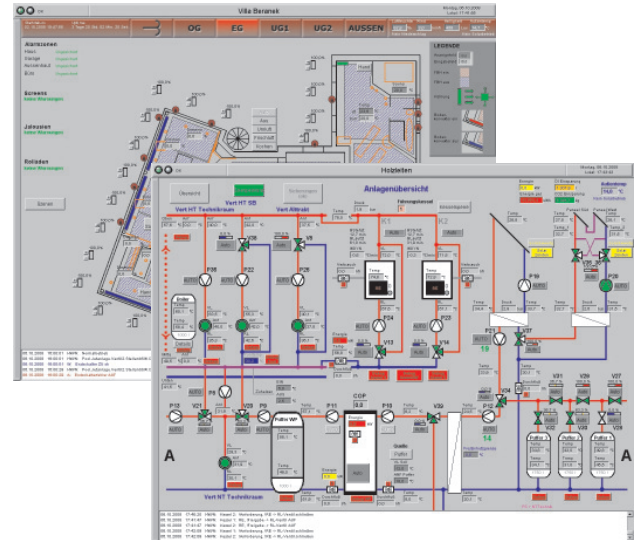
Villa Beranek

OG

EG

UG1

UG2

AUSSEN

Alarmzonen

Screens

Jalousien

Rolladen

LEGENDE

Holzleiten

Übersicht

Anlagenübersicht

Vert HT Technikraum

Vert HT 9B

Vert Altrakt

Vert NT Technikraum

P35

P22

P28

P6

P8

V21

V29

V9

V13

V14

V32

V27

V34

V31

V30

V28

P10

P11

P12

P23

P20

P21

Pufferl

Puffer 1

Puffer 2

Puffer 3

COP

A

A

19

14

AUTO